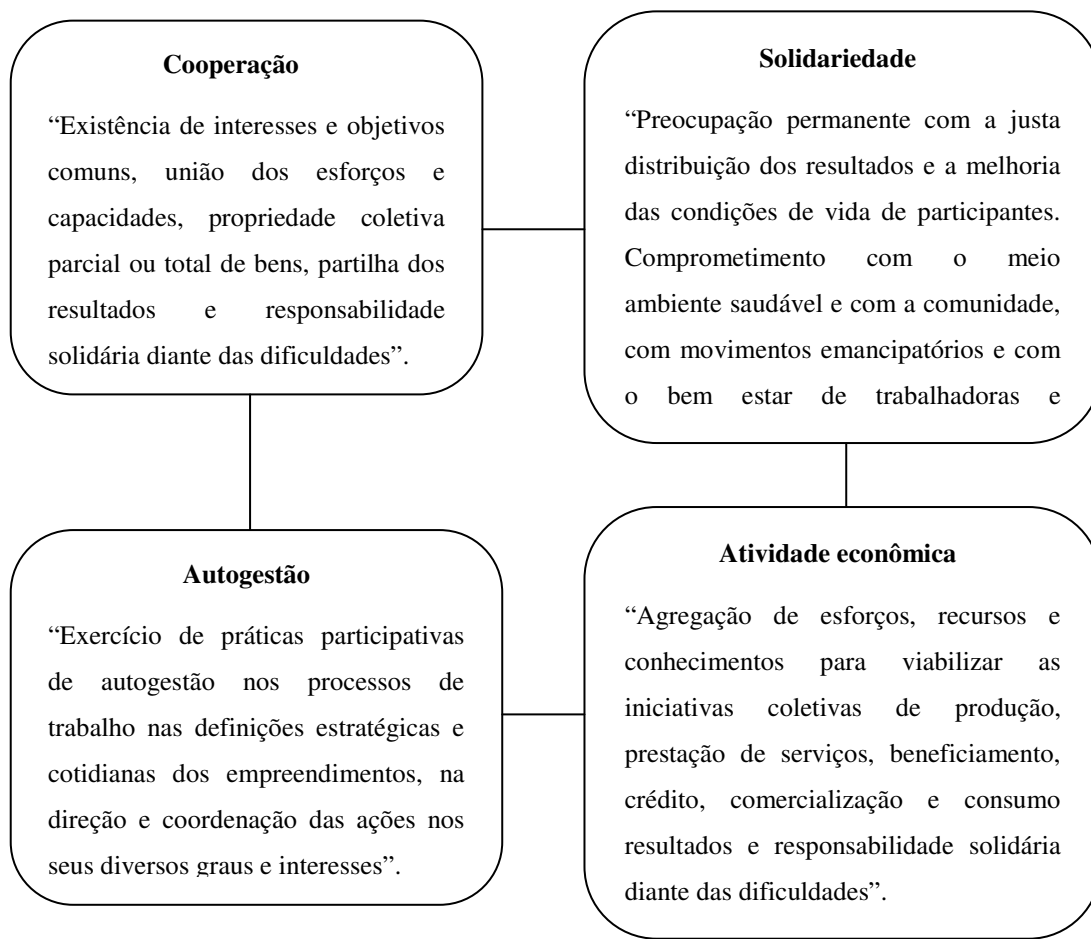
**Cooperação**

"Existência de interesses e objetivos comuns, união dos esforços e capacidades, propriedade coletiva parcial ou total de bens, partilha dos resultados e responsabilidade solidária diante das dificuldades".

**Solidariedade**

"Preocupação permanente com a justa distribuição dos resultados e a melhoria das condições de vida de participantes. Comprometimento com o meio ambiente saudável e com a comunidade, com movimentos emancipatórios e com o bem estar de trabalhadoras e

**Autogestão**

"Exercício de práticas participativas de autogestão nos processos de trabalho nas definições estratégicas e cotidianas dos empreendimentos, na direção e coordenação das ações nos seus diversos graus e interesses".

**Atividade econômica**

"Agregação de esforços, recursos e conhecimentos para viabilizar as iniciativas coletivas de produção, prestação de serviços, beneficiamento, crédito, comercialização e consumo resultados e responsabilidade solidária diante das dificuldades".